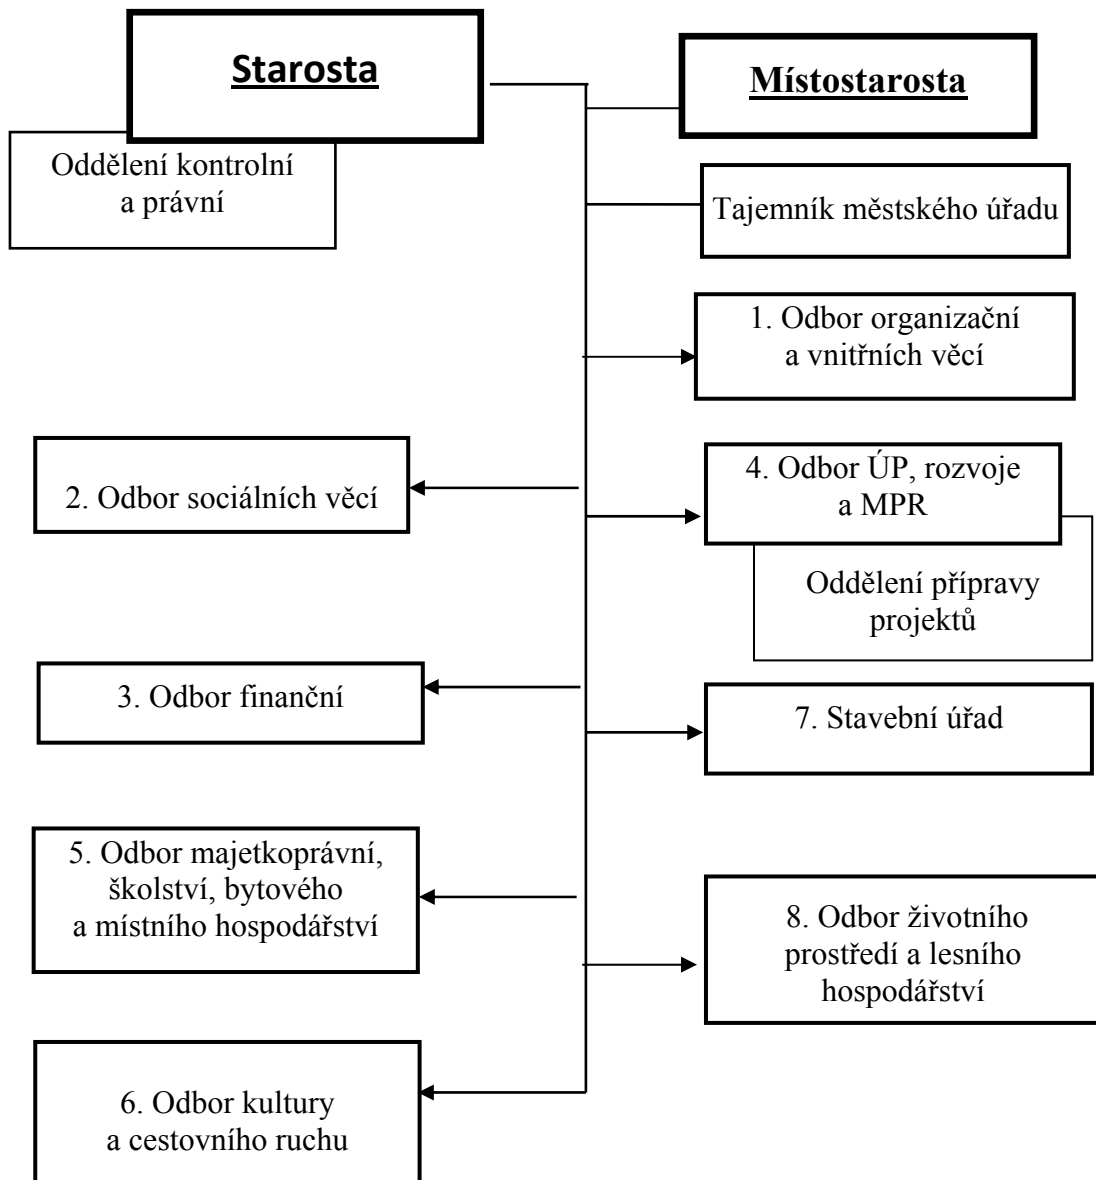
Starosta

Místostarosta

Oddělení kontrolní a právní

Tajemník městského úřadu

1. Odbor organizační a vnitřních věcí

2. Odbor sociálních věcí

4. Odbor ÚP, rozvoje a MPR

Oddělení přípravy projektů

3. Odbor finanční

7. Stavební úřad

5. Odbor majetkoprávní, školství, bytového a místního hospodářství

8. Odbor životního prostředí a lesního hospodářství

6. Odbor kultury a cestovního ruchu